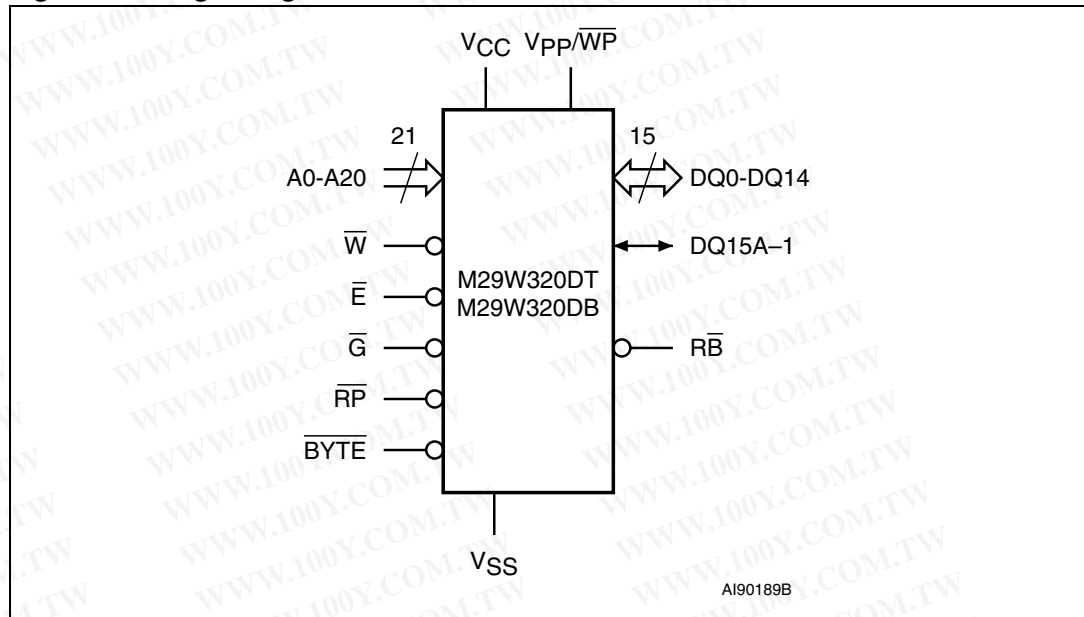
$V_{CC}$ $V_{PP}/\overline{WP}$

21

A0-A20

15

DQ0-DQ14

$\overline{W}$

DQ15A–1

M29W320DT
M29W320DB

$\overline{E}$

$\overline{G}$

$R\overline{B}$

$\overline{RP}$

$\overline{BYTE}$

$V_{SS}$

AI90189B

WWW.100Y.COM.TW